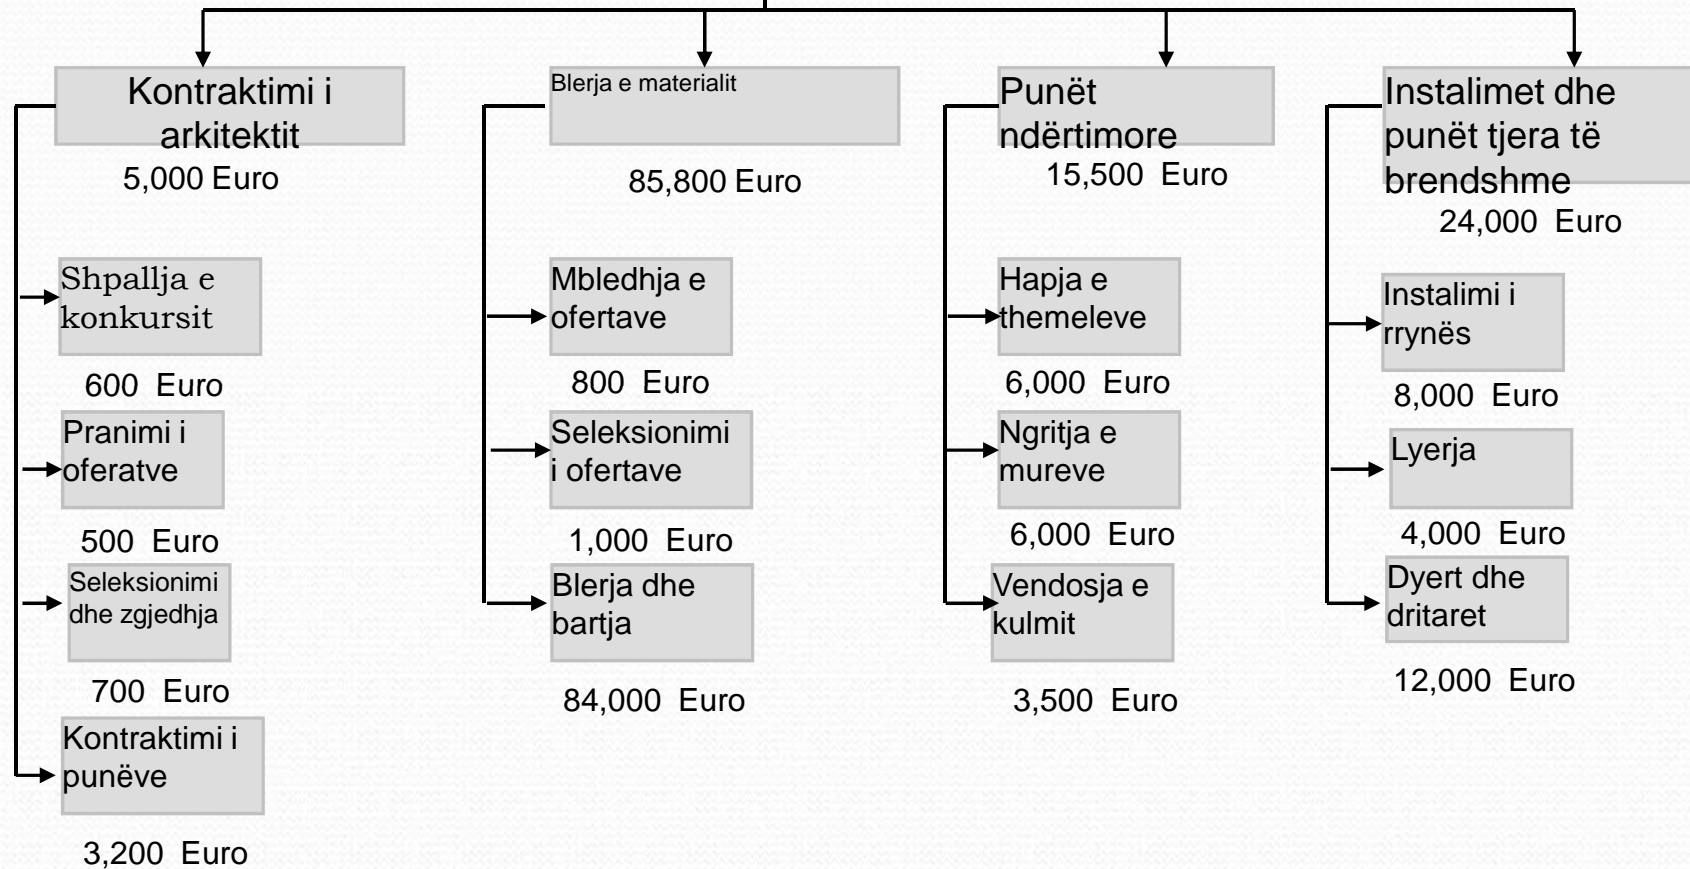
Kontraktimi i arkitektit
5,000 Euro

Shpallja e konkursit
600 Euro

Pranimi i oferatve
500 Euro

Seleksionimi dhe zgjedhja
700 Euro

Kontraktimi i punëve
3,200 Euro

Blerja e materialit
85,800 Euro

Mbledhja e ofertave
800 Euro

Seleksionimi i ofertave
1,000 Euro

Blerja dhe bartja
84,000 Euro

Punët ndërtimore
15,500 Euro

Hapja e themeleve
6,000 Euro

Ngritja e mureve
6,000 Euro

Vendosja e kulmit
3,500 Euro

Instalimet dhe punët tjera të brendshme
24,000 Euro

Instalimi i rrynës
8,000 Euro

Lyerja
4,000 Euro

Dyert dhe dritaret
12,000 Euro